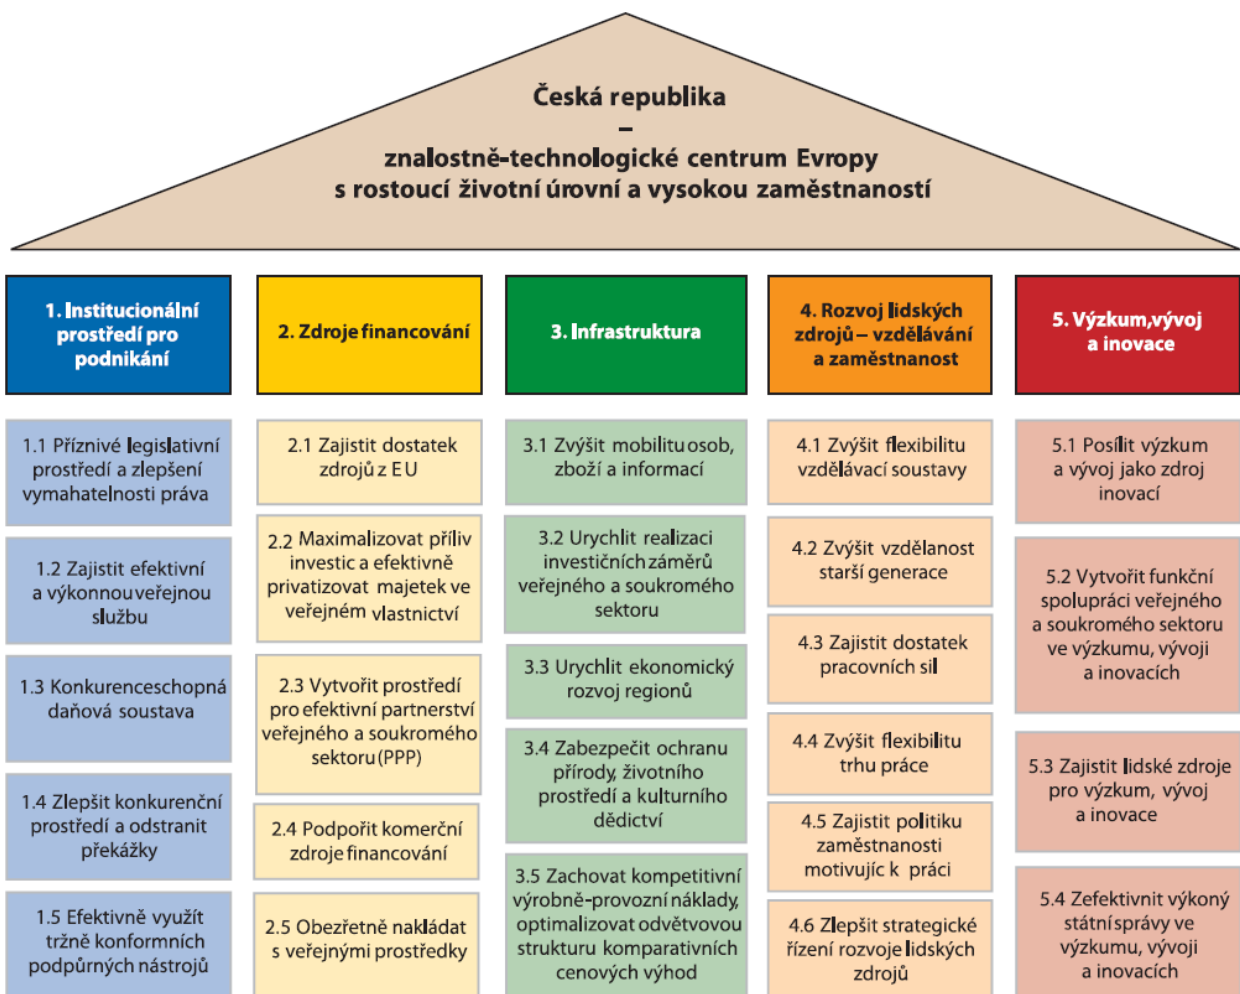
Česká republika
–
znalostně-technologické centrum Evropy
s rostoucí životní úrovní a vysokou zaměstnaností

1. Institucionální prostředí pro podnikání

1.1 Příznivé legislativní prostředí a zlepšení vymahatelnosti práva

1.2 Zajistit efektivní a výkonnou veřejnou službu

1.3 Konkurenceschopná daňová soustava

1.4 Zlepšit konkurenční prostředí a odstranit překážky

1.5 Efektivně využít tržně konformních podpůrných nástrojů

2. Zdroje financování

2.1 Zajistit dostatek zdrojů z EU

2.2 Maximalizovat příliv investic a efektivně privatizovat majetek ve veřejném vlastnictví

2.3 Vytvořit prostředí pro efektivní partnerství veřejného a soukromého sektoru (PPP)

2.4 Podpořit komerční zdroje financování

2.5 Obezřetně nakládat s veřejnými prostředky

3. Infrastruktura

3.1 Zvýšit mobilitu osob, zboží a informací

3.2 Urychlit realizaci investičních záměrů veřejného a soukromého sektoru

3.3 Urychlit ekonomický rozvoj regionů

3.4 Zabezpečit ochranu přírody, životního prostředí a kulturního dědictví

3.5 Zachovat kompetitivní výrobně-provozní náklady, optimalizovat odvětvovou strukturu komparativních cenových výhod

4. Rozvoj lidských zdrojů – vzdělávání a zaměstnanost

4.1 Zvýšit flexibilitu vzdělávací soustavy

4.2 Zvýšit vzdělanost starší generace

4.3 Zajistit dostatek pracovních sil

4.4 Zvýšit flexibilitu trhu práce

4.5 Zajistit politiku zaměstnanosti motivující k práci

4.6 Zlepšit strategické řízení rozvoje lidských zdrojů

5. Výzkum, vývoj a inovace

5.1 Posílit výzkum a vývoj jako zdroj inovací

5.2 Vytvořit funkční spolupráci veřejného a soukromého sektoru ve výzkumu, vývoji a inovacích

5.3 Zajistit lidské zdroje pro výzkum, vývoj a inovace

5.4 Zefektivnit výkony státní správy ve výzkumu, vývoji a inovacích